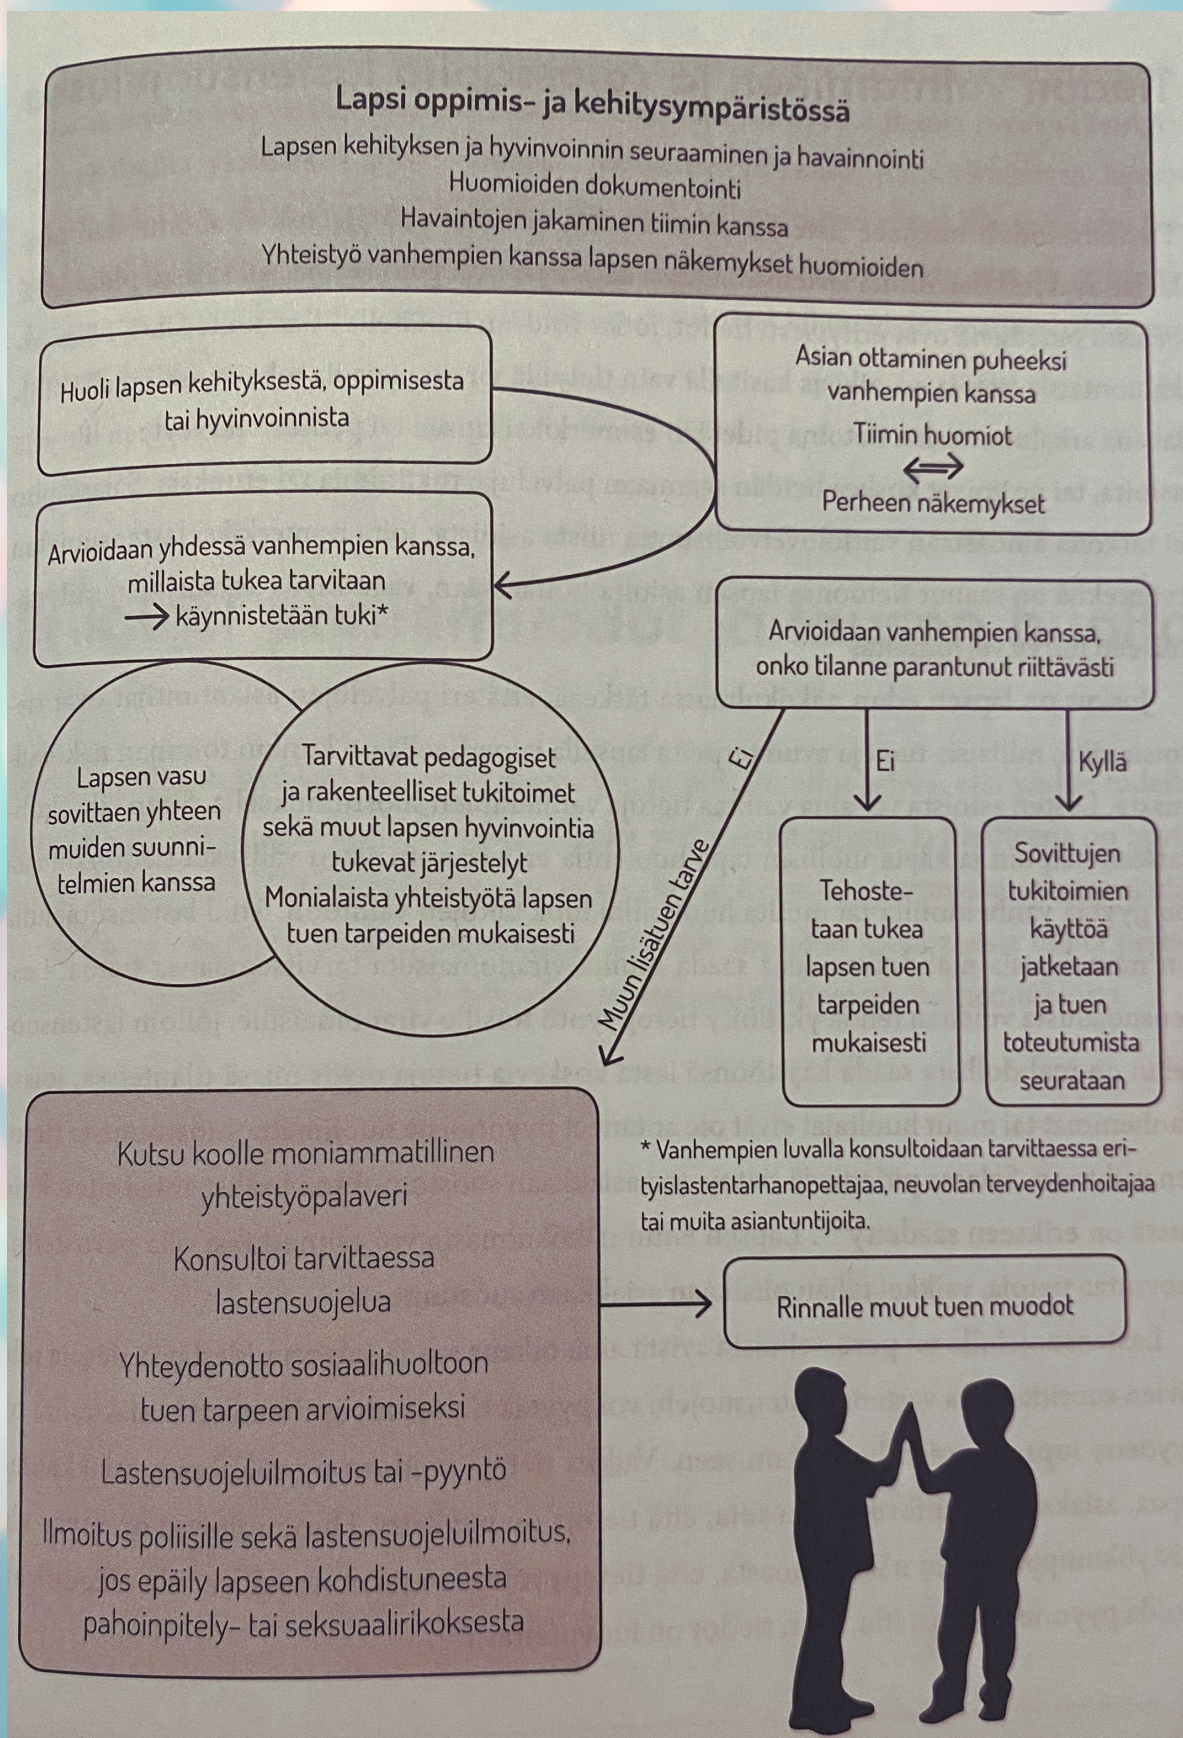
Lapsi oppimis- ja kehitysympäristössä

Lapsen kehityksen ja hyvinvoinnin seuraaminen ja havainnointi
Huomioiden dokumentointi
Havaintojen jakaminen tiimin kanssa
Yhteistyö vanhempien kanssa lapsen näkemykset huomioiden

Huoli lapsen kehityksestä, oppimisesta tai hyvinvoinnista

Asian ottaminen puheeksi vanhempien kanssa
Tiimin huomiot
$\Longleftrightarrow$
Perheen näkemykset

Arvioidaan yhdessä vanhempien kanssa, millaista tukea tarvitaan
$\longrightarrow$ käynnistetään tuki*

Arvioidaan vanhempien kanssa, onko tilanne parantunut riittävästi

Lapsen vasu sovittaen yhteen muiden suunnitelmien kanssa

Tarvittavat pedagogiset ja rakenteelliset tukitoimet sekä muut lapsen hyvinvointia tukevat järjestelyt
Monialaista yhteistyötä lapsen tuen tarpeiden mukaisesti

Ei

Muun lisätuen tarve

Ei

Kyllä

Tehostetaan tukea lapsen tuen tarpeiden mukaisesti

Sovittujen tukitoimien käyttöä jatketaan ja tuen toteutumista seurataan

Kutsu koolle moniammatillinen yhteistyöpalaveri

Konsultoi tarvittaessa lastensuojelua

Yhteydenotto sosiaalihuoltoon tuen tarpeen arvioimiseksi

Lastensuojeluilmoitus tai -pyyntö

Ilmoitus poliisille sekä lastensuojeluilmoitus, jos epäily lapseen kohdistuneesta pahoinpitely- tai seksuaalirikoksesta

* Vanhempien luvalla konsultoidaan tarvittaessa erityislastentarhanopettajaa, neuvolan terveydenhoitajaa tai muita asiantuntijoita.

Rinnalle muut tuen muodot